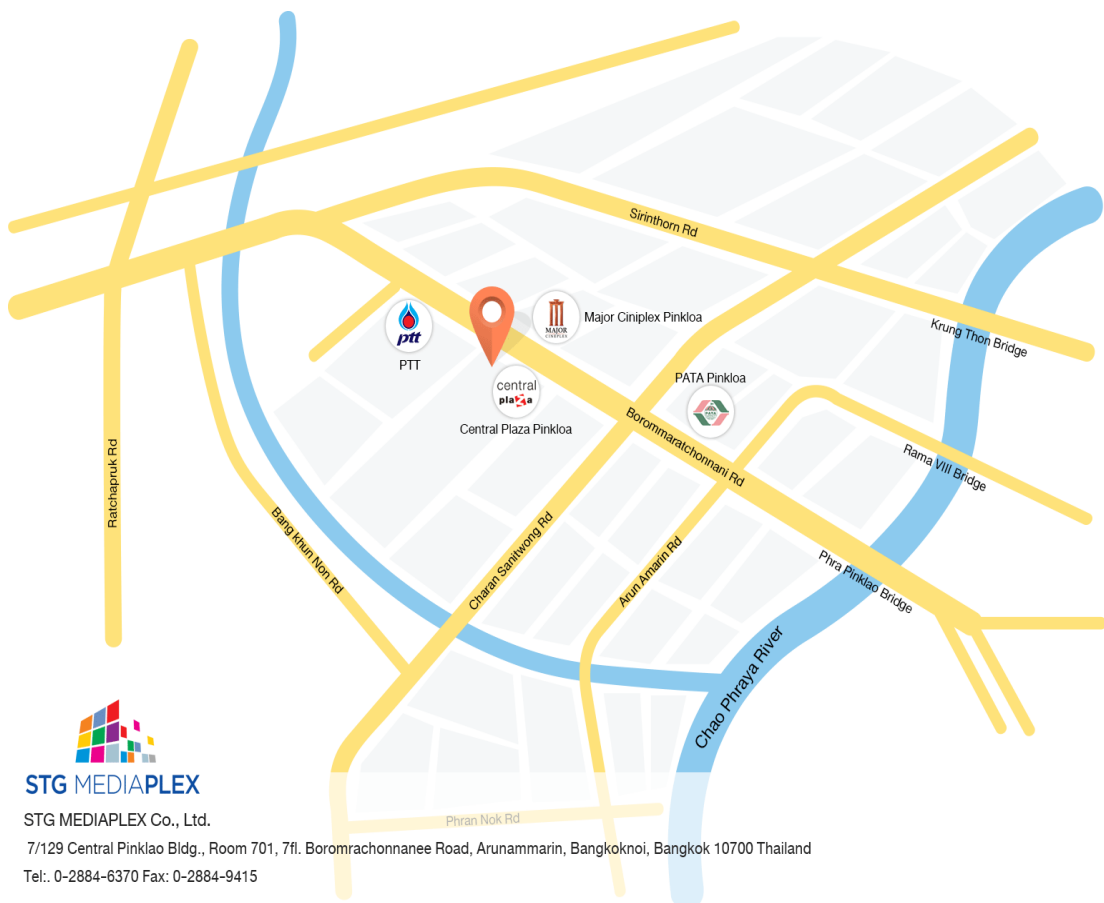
Sirinthorn Rd

Major Ciniplex Pinkloa

MAJOR CINEPLEX

ptt

PTT

central plaza

Central Plaza Pinkloa

PATA Pinkloa

Krung Thon Bridge

Borommaratchonnani Rd

Rama VIII Bridge

Ratchapruk Rd

Bang Khun Non Rd

Charan Sanitwong Rd

Arun Amarin Rd

Phra Pinklao Bridge

Chao Phraya River

Phran Nok Rd

STG MEDIAPLEX

STG MEDIAPLEX Co., Ltd.

7/129 Central Pinklao Bldg., Room 701, 7fl. Boromrachonnanee Road, Arunammarin, Bangkoknoi, Bangkok 10700 Thailand

Tel:. 0-2884-6370 Fax: 0-2884-9415